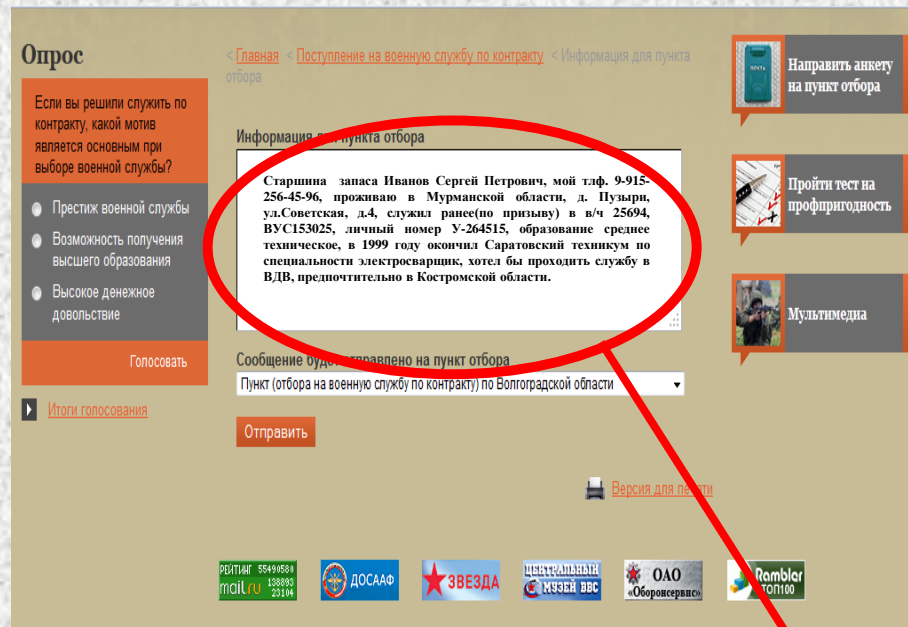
Опрос

Если вы решили служить по контракту, какой мотив является основным при выборе военной службы?

Престиж военной службы

Возможность получения высшего образования

Высокое денежное довольствие

Голосовать

Итоги голосования

< Главная < Поступление на военную службу по контракту < Информация для пункта отбора

Информация для пункта отбора

Старшина запаса Иванов Сергей Петрович, мой тлф. 9-915-256-45-96, проживаю в Мурманской области, д. Пузыри, ул.Советская, д.4, служил ранее(по призыву) в в/ч 25694, ВУС153025, личный номер У-264515, образование среднее техническое, в 1999 году окончил Саратовский техникум по специальности электросварщик, хотел бы проходить службу в ВДВ, предпочтительно в Костромской области.

Сообщение будет отправлено на пункт отбора

Пункт (отбора на военную службу по контракту) по Волгоградской области

Отправить

Версия для печати

Направить анкету на пункт отбора

Пройти тест на профпригодность

Мультимедиа

РЕЙТИНГ 55490580 mail.ru 138893 23104

ДОСААФ

ЗВЕЗДА

ЦЕНТРАЛЬНЫЙ МУЗЕЙ ВВС

ОАО «Оборонсервис»

Rambler ТОП100